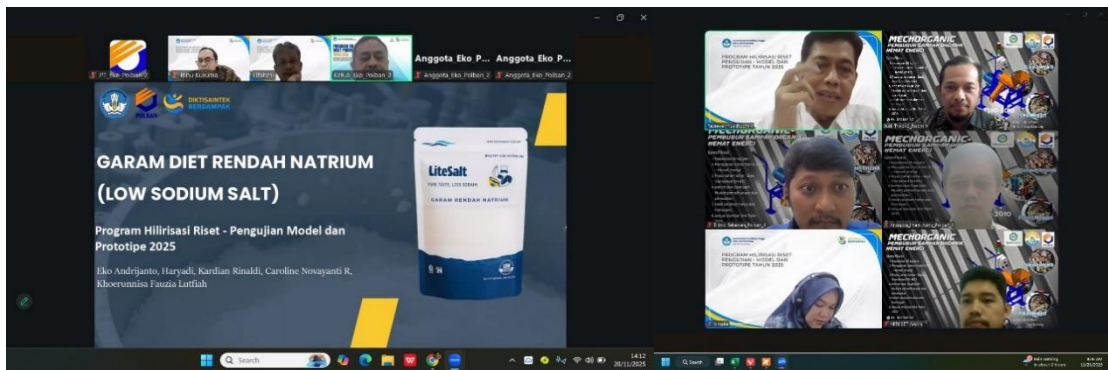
PT_Eko_Polban_2
Ibnu Kukuma
Eko_Polban_2

Anggota_Eko_P...
Anggota_Eko_Polban_2
Anggota_Eko_P...
Anggota_Eko_Polban_2

POLBAN
DIKTISAINTEK BERDAMPAK

GARAM DIET RENDAH NATRIUM
(LOW SODIUM SALT)

Program Hilirisasi Riset - Pengujian Model dan Prototipe 2025

Eko Andrijanto, Haryadi, Kardian Rinaldi, Caroline Novayanti R, Khoerunnisa Fauzia Lutfiah

LiteSalt
PURE TASTE, LESS SODIUM
GARAM RENDAH NATRIUM

Search

14:12
28/11/2025

PROGRAM HILIRISASI RISET PENGUJIAN MODEL DAN PROTOTIPE TAHUN 2025

MECHORGANIC
PENGUBUR SAMPAH ORGANIK HEMAT ENERGI

MECHORGANIC
PENGUBUR SAMPAH ORGANIK HEMAT ENERGI

MECHORGANIC
PENGUBUR SAMPAH ORGANIK HEMAT ENERGI

PROGRAM HILIRISASI RISET PENGUJIAN MODEL DAN PROTOTIPE TAHUN 2025

Search